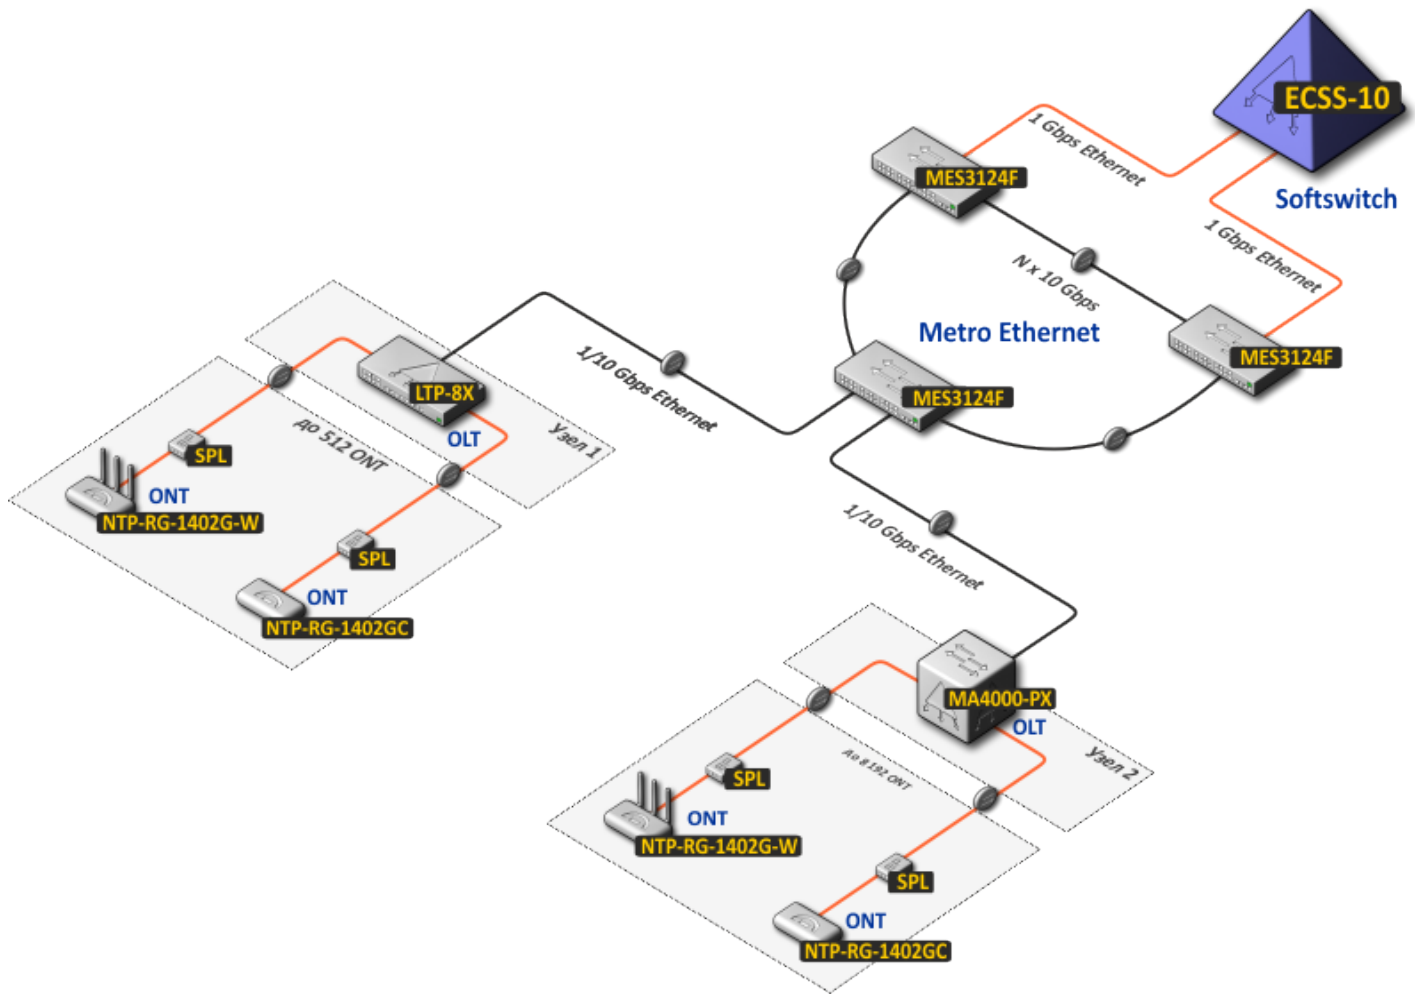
ECSS-10
Softswitch
1 Gbps Ethernet
MES3124F
1 Gbps Ethernet
N x 10 Gbps
Metro Ethernet
MES3124F
MES3124F
1/10 Gbps Ethernet
LTP-8X
OLT
Узел 1
до 512 ONT
SPL
ONT
NTP-RG-1402G-W
SPL
ONT
NTP-RG-1402GC
1/10 Gbps Ethernet
MA4000-PX
OLT
Узел 2
до 8 192 ONT
SPL
ONT
NTP-RG-1402G-W
SPL
ONT
NTP-RG-1402GC